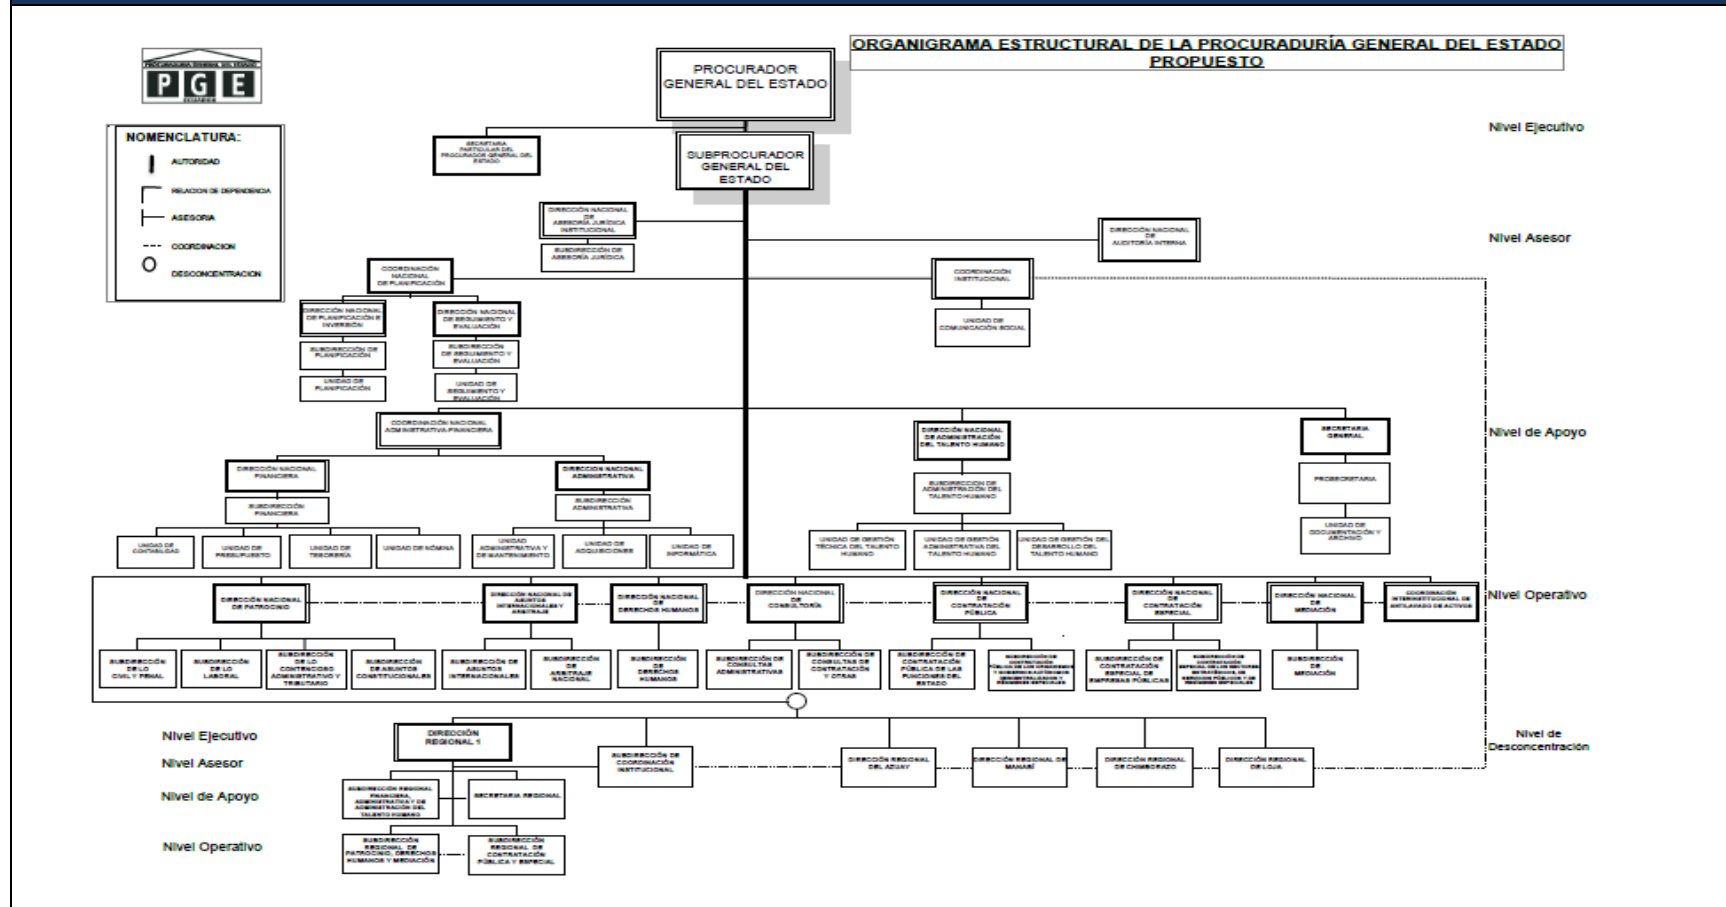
PGE

ORGANIGRAMA ESTRUCTURAL DE LA PROCURADURÍA GENERAL DEL ESTADO
PROPUESTO

NOMENCLATURA:
AUTORIDAD
RELACION DE DEPENDENCIA
ASESORIA
COORDINACION
DESCONCENTRACION

PROCURADOR GENERAL DEL ESTADO

SECRETARIA PARTICULAR DEL PROCURADOR GENERAL DEL ESTADO

SUBPROCURADOR GENERAL DEL ESTADO

Nivel Ejecutivo

DIRECCIÓN NACIONAL DE ASESORÍA JURÍDICA INSTITUCIONAL

SUBDIRECCIÓN DE ASESORÍA JURÍDICA

DIRECCIÓN NACIONAL DE AUDITORÍA INTERNA

Nivel Asesor

COORDINACIÓN NACIONAL DE PLANIFICACIÓN

COORDINACIÓN INSTITUCIONAL

UNIDAD DE COMUNICACIÓN SOCIAL

DIRECCIÓN NACIONAL DE PLANIFICACIÓN E INVERSIÓN

DIRECCIÓN NACIONAL DE SEGUIMIENTO Y EVALUACIÓN

SUBDIRECCIÓN DE PLANIFICACIÓN

SUBDIRECCIÓN DE SEGUIMIENTO Y EVALUACIÓN

UNIDAD DE PLANIFICACIÓN

UNIDAD DE SEGUIMIENTO Y EVALUACIÓN

COORDINACIÓN NACIONAL ADMINISTRATIVA FINANCIERA

DIRECCIÓN NACIONAL DE ADMINISTRACIÓN DEL TALENTO HUMANO

SECRETARIA GENERAL

Nivel de Apoyo

DIRECCIÓN NACIONAL FINANCIERA

DIRECCION NACIONAL ADMINISTRATIVA

SUBDIRECCIÓN DE ADMINISTRACIÓN DEL TALENTO HUMANO

PROSECRETARIA

SUBDIRECCIÓN FINANCIERA

SUBDIRECCIÓN ADMINISTRATIVA

UNIDAD DE DOCUMENTACIÓN Y ARCHIVO

UNIDAD DE CONTABILIDAD

UNIDAD DE PRESUPUESTO

UNIDAD DE TESORERÍA

UNIDAD DE NÓMINA

UNIDAD ADMINISTRATIVA Y DE MANTENIMIENTO

UNIDAD DE ADQUISICIONES

UNIDAD DE INFORMÁTICA

UNIDAD DE GESTIÓN TÉCNICA DEL TALENTO HUMANO

UNIDAD DE GESTIÓN ADMINISTRATIVA DEL TALENTO HUMANO

UNIDAD DE GESTIÓN DEL DESARROLLO DEL TALENTO HUMANO

DIRECCIÓN NACIONAL DE PATROCINIO

DIRECCIÓN NACIONAL DE ASUNTOS INTERNACIONALES Y ARBITRAJE

DIRECCIÓN NACIONAL DE DERECHOS HUMANOS

DIRECCIÓN NACIONAL DE CONSULTORÍA

DIRECCIÓN NACIONAL DE CONTRATACIÓN PÚBLICA

DIRECCIÓN NACIONAL DE CONTRATACIÓN ESPECIAL

DIRECCIÓN NACIONAL DE MEDIACIÓN

COORDINACIÓN INTERINSTITUCIONAL DE ANTILAVADO DE ACTIVOS

Nivel Operativo

SUBDIRECCIÓN DE LO CIVIL Y PENAL

SUBDIRECCIÓN DE LO LABORAL

SUBDIRECCIÓN DE LO CONTENCIOSO ADMINISTRATIVO Y TRIBUTARIO

SUBDIRECCIÓN DE ASUNTOS CONSTITUCIONALES

SUBDIRECCIÓN DE ASUNTOS INTERNACIONALES

SUBDIRECCIÓN DE ARBITRAJE NACIONAL

SUBDIRECCIÓN DE DERECHOS HUMANOS

SUBDIRECCIÓN DE CONSULTAS ADMINISTRATIVAS

SUBDIRECCIÓN DE CONSULTAS DE CONTRATACIÓN Y OTRAS

SUBDIRECCIÓN DE CONTRATACIÓN PÚBLICA DE LAS FUNCIONES DEL ESTADO

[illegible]

SUBDIRECCIÓN DE CONTRATACIÓN ESPECIAL DE EMPRESAS PÚBLICAS

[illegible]

SUBDIRECCIÓN DE MEDIACIÓN

Nivel Ejecutivo

Nivel Asesor

Nivel de Apoyo

Nivel Operativo

DIRECCIÓN REGIONAL 1

SUBDIRECCIÓN DE COORDINACIÓN INSTITUCIONAL

DIRECCIÓN REGIONAL DEL AZUAY

DIRECCIÓN REGIONAL DE MANABÍ

DIRECCIÓN REGIONAL DE CHIMBORAZO

DIRECCIÓN REGIONAL DE LOJA

Nivel de Desconcentración

SUBDIRECCIÓN REGIONAL FINANCIERA, ADMINISTRATIVA Y DE ADMINISTRACIÓN DEL TALENTO HUMANO

SECRETARIA REGIONAL

SUBDIRECCIÓN REGIONAL DE PATROCINIO, DERECHOS HUMANOS Y MEDIACIÓN

SUBDIRECCIÓN REGIONAL DE CONTRATACIÓN PÚBLICA Y ESPECIAL